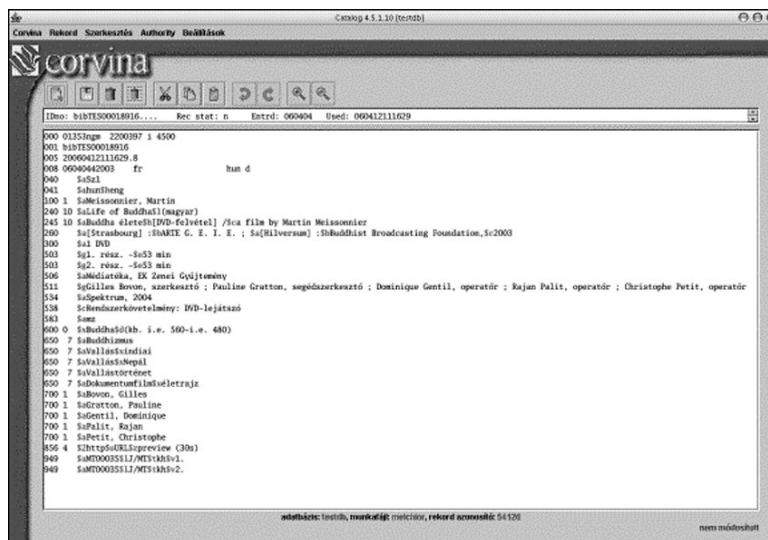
Catalog 4.5.1.10 [testdb]

Corvina Rekord Szerkesztés Authority Beállítások

corvina

IDno: bibTES00018916.... Rec stat: n Entrd: 060404 Used: 060412111629

000 01353ngm 2200397 i 4500
001 bibTES00018916
005 20060412111629.8
008 060404s2003 fr hun d
040 $aSzl
041 $ahun$heng
100 1 $aMeissonnier, Martin
240 10 $aLife of Buddha$l(magyar)
245 10 $aBuddha élete$h[DVD-felvétel] /$ca film by Martin Meissonnier
260 $a[Strasbourg] :$bARTE G. E. I. E. ; $a[Hilversum] :$bBuddhist Broadcasting Foundation,$c2003
300 $a1 DVD
505 $g1. rész. -$e53 min
505 $g2. rész. -$e53 min
500 $aMédiatéka, EK Zenei Gyűjtemény
511 $aGilles Bovon, szerkesztő ; Pauline Gratton, segédszerkesztő ; Dominique Gentil, operátor ; Rajan Palit, operátor ; Christophe Petit, operátor
534 $aSpektrum, 2004
538 $cRendszerkövetelmény: DVD-lejátszó
583 $amz
600 0 $aBuddha$d(kb. i.e. 560-i.e. 480)
650 7 $aBuddhizmus
650 7 $aVallás$xindiai
650 7 $aVallás$xNepál
650 7 $aVallástörténet
650 7 $aDokumentumfilm$xéletrajz
700 1 $aBovon, Gilles
700 1 $aGratton, Pauline
700 1 $aGentil, Dominique
700 1 $aPalit, Rajan
700 1 $aPetit, Christophe
856 4 $2http$uURL$zpreview (30s)
949 $aMT0003551J/MT$tkh$v1.
949 $aMT0003551J/MT$tkh$v2.

adatbázis: testdb, munkahely: melchior, rekord azonosító: 54126

nem módosított